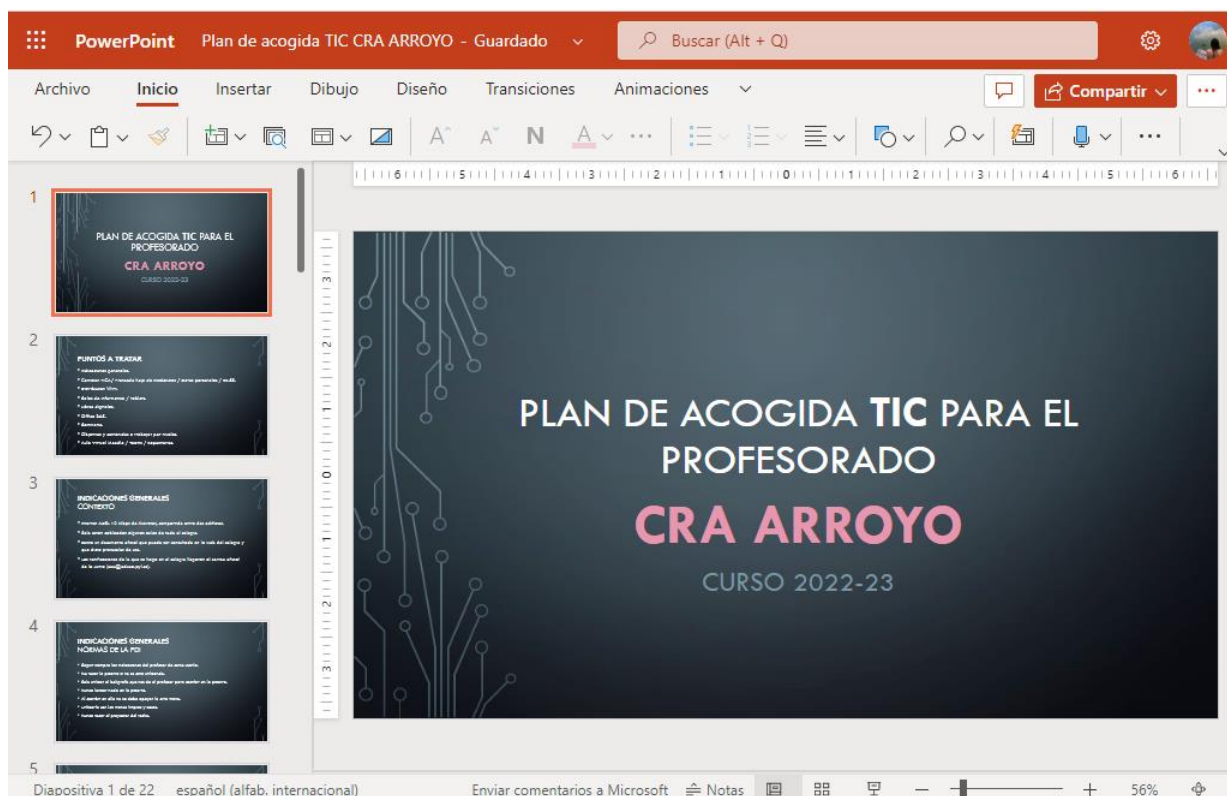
PowerPoint Plan de acogida TIC CRA ARROYO - Guardado

Buscar (Alt + Q)

Archivo Inicio Insertar Dibujo Diseño Transiciones Animaciones

Compartir

N

1

PLAN DE ACOGIDA TIC PARA EL PROFESORADO
CRA ARROYO
CURSO 2022-23

2

PUNTOS A TRATAR
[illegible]

3

INDICACIONES GENERALES
CONTEXTO
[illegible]

4

INDICACIONES GENERALES
NORMAS DE LA PDI
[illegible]

5

PLAN DE ACOGIDA TIC PARA EL PROFESORADO

CRA ARROYO

CURSO 2022-23

Diapositiva 1 de 22 español (alfab. internacional) Enviar comentarios a Microsoft Notas 56%